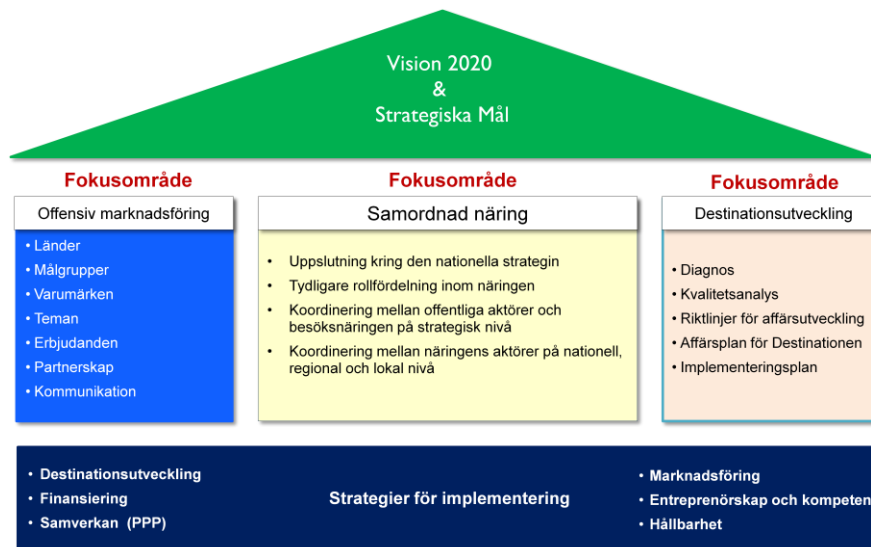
Vision 2020
&
Strategiska Mål

Fokusområde

Offensiv marknadsföring

• Länder
• Målgrupper
• Varumärken
• Teman
• Erbjudanden
• Partnerskap
• Kommunikation

Fokusområde

Samordnad näring

• Uppslutning kring den nationella strategin
• Tydligare rollfördelning inom näringen
• Koordinering mellan offentliga aktörer och besöksnäringen på strategisk nivå
• Koordinering mellan näringens aktörer på nationell, regional och lokal nivå

Fokusområde

Destinationsutveckling

• Diagnos
• Kvalitetsanalys
• Riktlinjer för affärsutveckling
• Affärsplan för Destinationen
• Implementeringsplan

• Destinationsutveckling
• Finansiering
• Samverkan (PPP)

Strategier för implementering

• Marknadsföring
• Entreprenörskap och kompeten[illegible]
• Hållbarhet